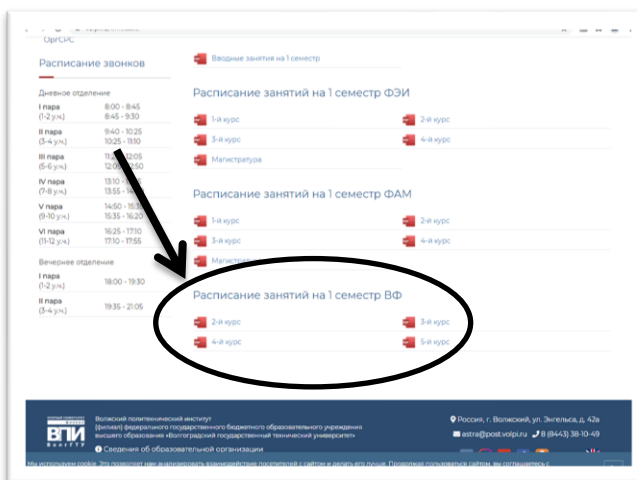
ОргСРС

Расписание звонков

Дневное отделение

| | |
|---|---|
| I пара (1-2 у.ч.) | 8:00 - 8:45 8:45 - 9:30 |
| II пара (3-4 у.ч.) | 9:40 - 10:25 10:25 - 11:10 |
| III пара (5-6 у.ч.) | 11:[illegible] - 12:05 12:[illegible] - 12:50 |
| IV пара (7-8 у.ч.) | 13:10 - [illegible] 13:55 - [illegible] |
| V пара (9-10 у.ч.) | 14:50 - 15:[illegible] 15:35 - 16:20 |
| VI пара (11-12 у.ч.) | 16:25 - 17:10 17:10 - 17:55 |

Вечернее отделение

| | |
|---|---|
| I пара (1-2 у.ч.) | 18:00 - 19:30 |
| II пара (3-4 у.ч.) | 19:35 - 21:05 |

Вводные занятия на 1 семестр

Расписание занятий на 1 семестр ФЭИ

1-й курс
2-й курс
3-й курс
4-й курс
Магистратура

Расписание занятий на 1 семестр ФАМ

1-й курс
2-й курс
3-й курс
4-й курс
Магистр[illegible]

Расписание занятий на 1 семестр ВФ

2-й курс
3-й курс
4-й курс
5-й курс

ВПИ

Волжский политехнический институт (филиал) федерального государственного бюджетного образовательного учреждения высшего образования «Волгоградский государственный технический университет»

Сведения об образовательной организации

Россия, г. Волжский, ул. Энгельса, д. 42а
astra@post.volpi.ru 8 (8443) 38-10-49

Мы используем cookie. Это позволяет нам анализировать взаимодействие посетителей с сайтом и делать его лучше. Продолжая пользоваться сайтом, вы соглашаетесь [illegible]